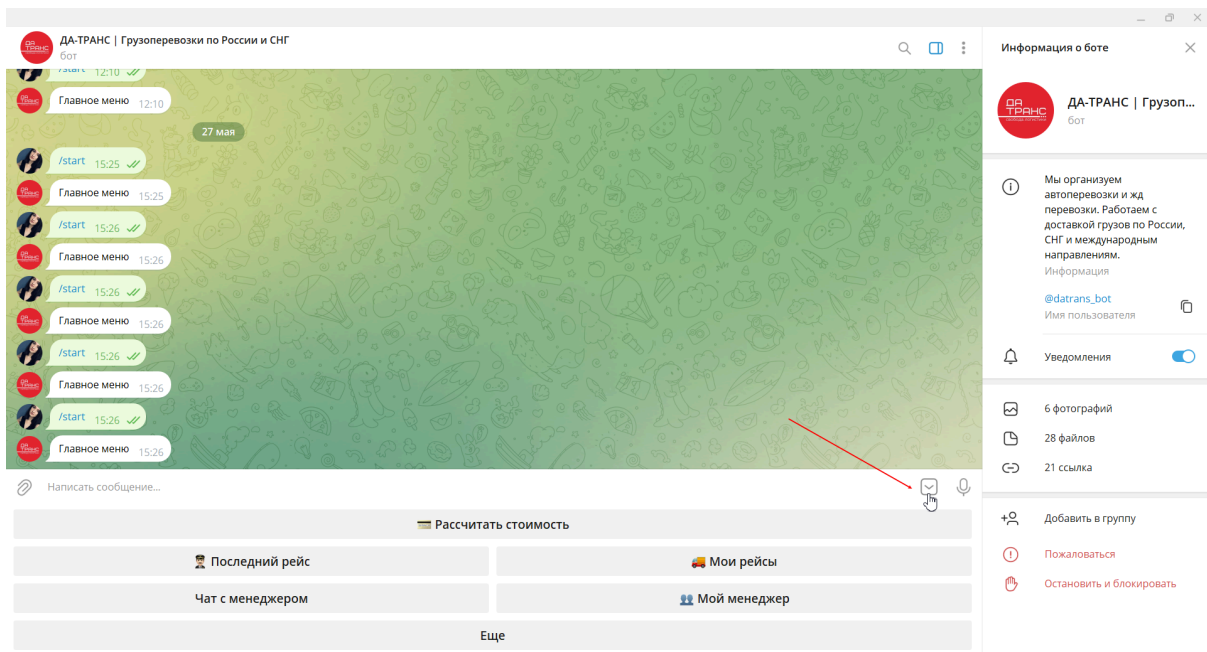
ДА-ТРАНС | Грузоперевозки по России и СНГ
бот

/start 12:10
Главное меню 12:10
27 мая
/start 15:25
Главное меню 15:25
/start 15:26
Главное меню 15:26
/start 15:26
Главное меню 15:26
/start 15:26
Главное меню 15:26
/start 15:26
Главное меню 15:26

Написать сообщение...

💳 Рассчитать стоимость
👮 Последний рейс
🚚 Мои рейсы
Чат с менеджером
👥 Мой менеджер
Еще

Информация о боте
ДА ТРАНС
ДА-ТРАНС | Грузоп...
бот

Мы организуем автоперевозки и жд перевозки. Работаем с доставкой грузов по России, СНГ и международным направлениям.
Информация

@datrans_bot
Имя пользователя

Уведомления

6 фотографий
28 файлов
21 ссылка

Добавить в группу
Пожаловаться
Остановить и блокировать